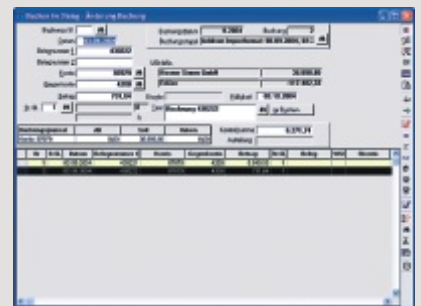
Buchen im Dialog - Änderung Buchung

Buchung Nr. 48
Datum 30.09.2004
Belegnummer 1 438832
Belegnummer 2
Konto 60000
Gegenkonto 4200
Betrag 759,24

Buchungsdatum 9.2004
Buchungsgruppe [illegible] 30.09.2004, 10:3

Kostenstelle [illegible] GmbH 20.000,00
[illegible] 117.682,20
Fälligkeit 08.10.2004
Rechnung 438832

Buchungsperiode Soll Haben
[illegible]

Kontoklasse 6.371,24

| Nr | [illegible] | Datum | Belegnummer 1 | Konto | Gegenkonto | Betrag | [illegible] | Beleg | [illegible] | Notiz |
|---|---|---|---|---|---|---|---|---|---|---|
| | | 30.09.2004 | 438832 | 60000 | 4200 | 6.400,00 | | | | |
| | | 30.09.2004 | 438832 | 60000 | 4200 | 759,24 | | | | |